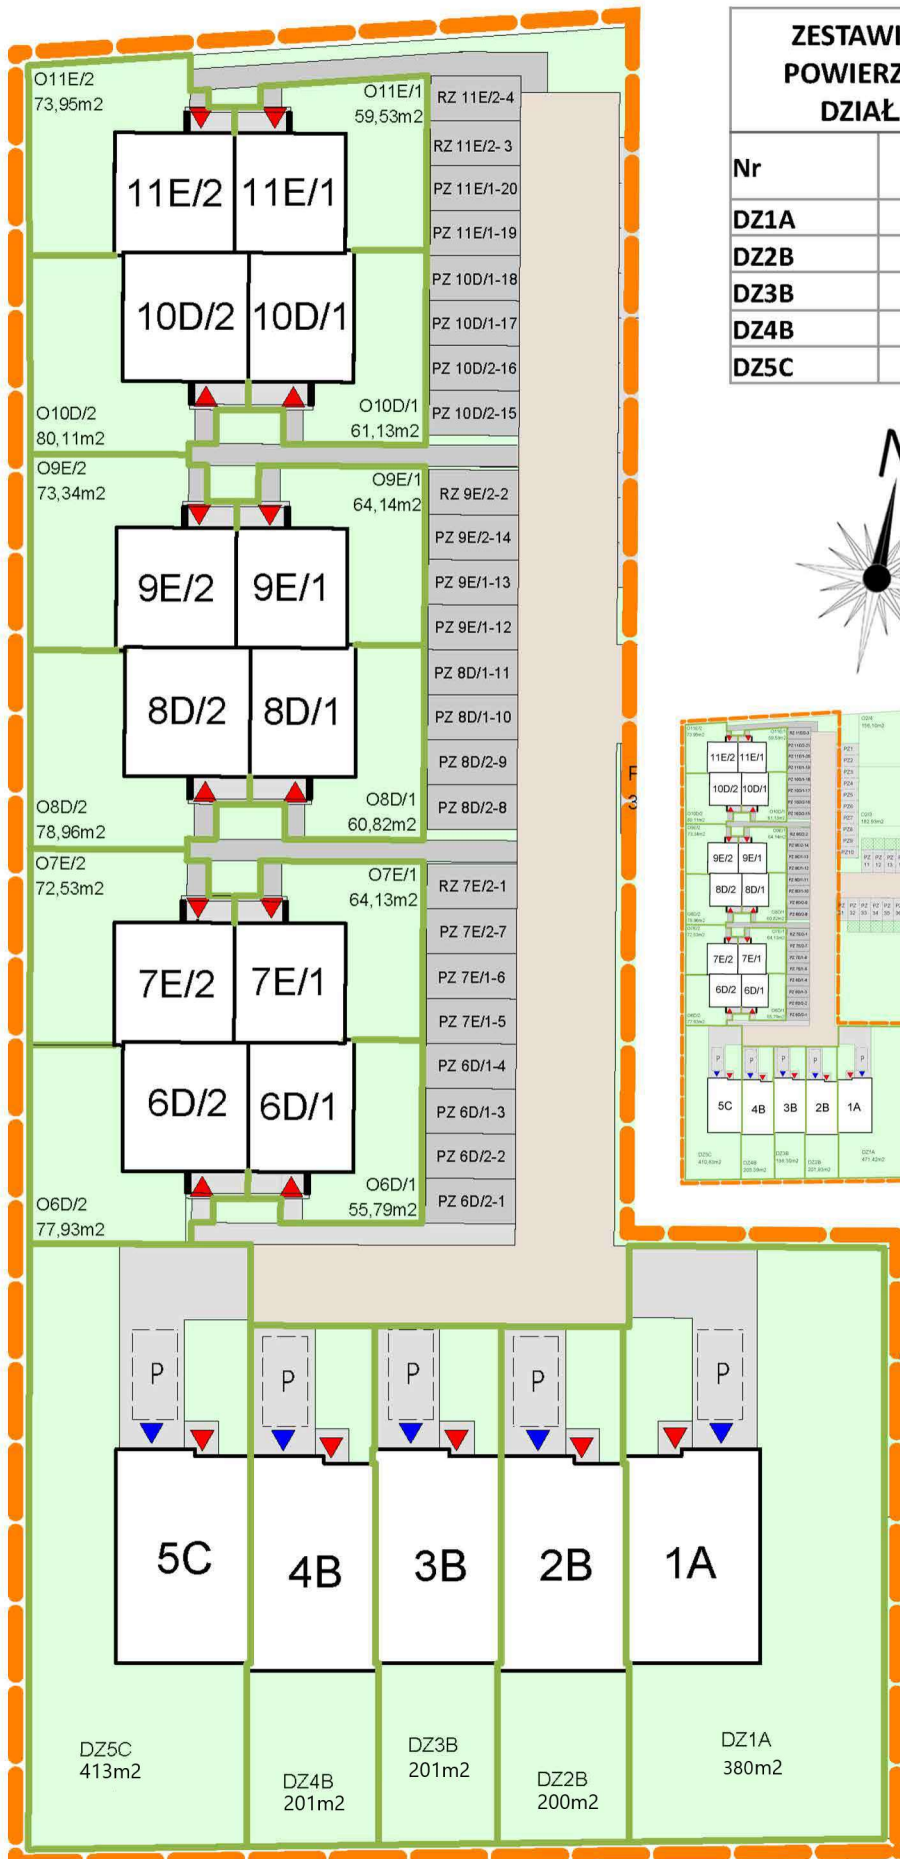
O11E/2
73,95m2

O11E/1
59,53m2

RZ 11E/2-4
RZ 11E/2- 3
PZ 11E/1-20
PZ 11E/1-19
PZ 10D/1-18
PZ 10D/1-17
PZ 10D/2-16
PZ 10D/2-15

11E/2 11E/1
10D/2 10D/1

O10D/2
80,11m2

O10D/1
61,13m2

O9E/2
73,34m2

O9E/1
64,14m2

RZ 9E/2-2
PZ 9E/2-14
PZ 9E/1-13
PZ 9E/1-12
PZ 8D/1-11
PZ 8D/1-10
PZ 8D/2-9
PZ 8D/2-8

9E/2 9E/1
8D/2 8D/1

O8D/2
78,96m2

O8D/1
60,82m2

O7E/2
72,53m2

O7E/1
64,13m2

RZ 7E/2-1
PZ 7E/2-7
PZ 7E/1-6
PZ 7E/1-5
PZ 6D/1-4
PZ 6D/1-3
PZ 6D/2-2
PZ 6D/2-1

7E/2 7E/1
6D/2 6D/1

O6D/2
77,93m2

O6D/1
55,79m2

P P P P P

5C 4B 3B 2B 1A

DZ5C
413m2

DZ4B
201m2

DZ3B
201m2

DZ2B
200m2

DZ1A
380m2

ZESTAWI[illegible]
POWIERZ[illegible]
DZIAŁ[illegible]

| Nr | |
|---|---|
| DZ1A | |
| DZ2B | |
| DZ3B | |
| DZ4B | |
| DZ5C | |

N

11E/2 11E/1
10D/2 10D/1
9E/2 9E/1
8D/2 8D/1
7E/2 7E/1
6D/2 6D/1
P P P P P
5C 4B 3B 2B 1A